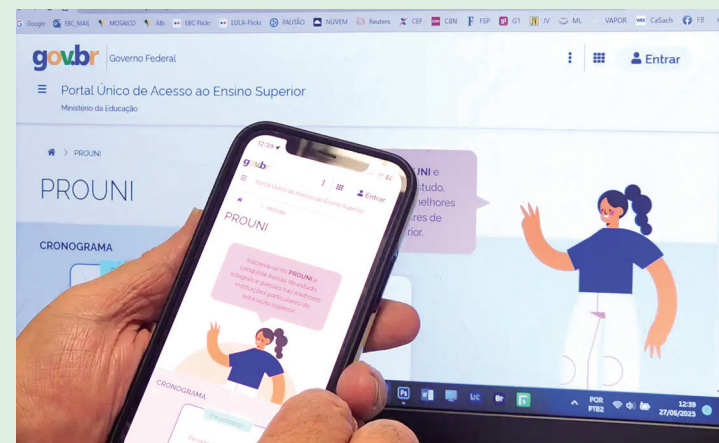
Google EBC_MAIL MOSAICO Alb EBC Flickr LULA-Flickr PAUTÃO NUVEM Reuters CEF CBN FSP G1 JV ML VAPOR CaSach FB

gov.br Governo Federal

Entrar

Portal Único de Acesso ao Ensino Superior

Ministério da Educação

PROUNI

PROUNI

CRONOGRAMA

UNI e
studo,
elhores
res de
rior.

12:39

gov.br

Portal Único de Acesso ao Ensino Superior

Entrar

PROUNI

PROUNI

Inscreva-se no PROUNI e conquiste bolsas de estudo, integrais e parciais nas melhores instituições particulares de educação superior.

CRONOGRAMA

Em andamento

POR PTB2

12:39 27/06/2023